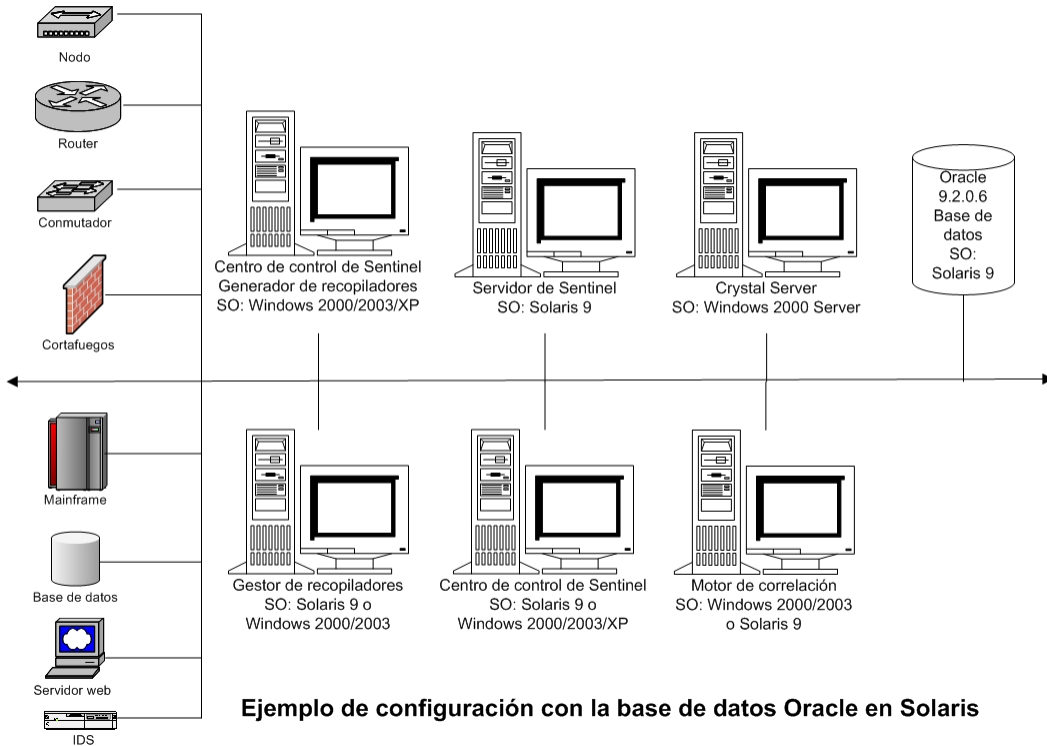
Nodo

Router

Conmutador

Cortafuegos

Mainframe

Base de datos

Servidor web

IDS

Centro de control de Sentinel
Generador de recopiladores
SO: Windows 2000/2003/XP

Servidor de Sentinel
SO: Solaris 9

Crystal Server
SO: Windows 2000 Server

Oracle
9.2.0.6
Base de
datos
SO:
Solaris 9

Gestor de recopiladores
SO: Solaris 9 o
Windows 2000/2003

Centro de control de Sentinel
SO: Solaris 9 o
Windows 2000/2003/XP

Motor de correlación
SO: Windows 2000/2003
o Solaris 9

Ejemplo de configuración con la base de datos Oracle en Solaris